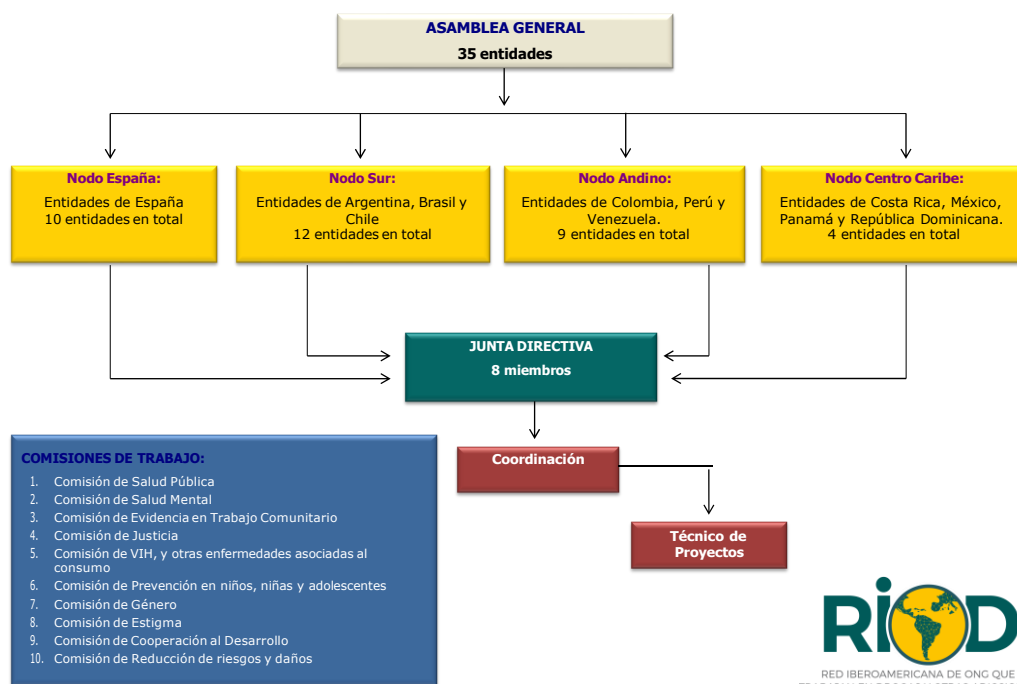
ASAMBLEA GENERAL
35 entidades

Nodo España:
Entidades de España
10 entidades en total

Nodo Sur:
Entidades de Argentina, Brasil y Chile
12 entidades en total

Nodo Andino:
Entidades de Colombia, Perú y Venezuela.
9 entidades en total

Nodo Centro Caribe:
Entidades de Costa Rica, México, Panamá y República Dominicana.
4 entidades en total

JUNTA DIRECTIVA
8 miembros

COMISIONES DE TRABAJO:
1. Comisión de Salud Pública
2. Comisión de Salud Mental
3. Comisión de Evidencia en Trabajo Comunitario
4. Comisión de Justicia
5. Comisión de VIH, y otras enfermedades asociadas al consumo
6. Comisión de Prevención en niños, niñas y adolescentes
7. Comisión de Género
8. Comisión de Estigma
9. Comisión de Cooperación al Desarrollo
10. Comisión de Reducción de riesgos y daños

Coordinación

Técnico de Proyectos

RIOD
RED IBEROAMERICANA DE ONG QUE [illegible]